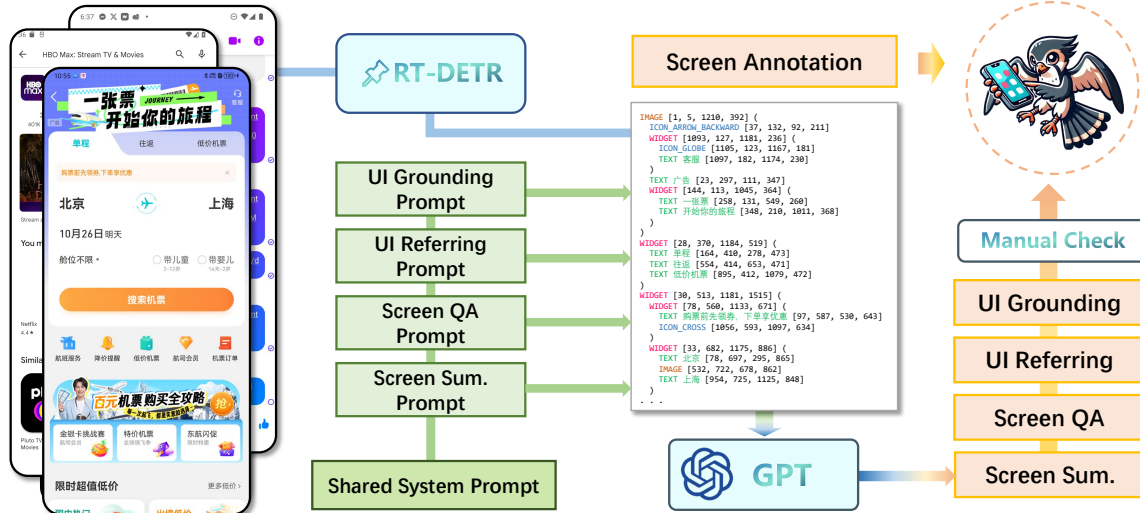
6:37

HBO Max: Stream TV & Movies

10:55

JOURNEY

一张票 开始你的旅程

客服

单程 往返 低价机票

购票前先领券,下单享优惠

北京 上海

10月26日 明天

舱位不限

带儿童 3-12岁

带婴儿 14天-2岁

搜索机票

航班服务 降价提醒 低价机票 航司会员 机票订单

百元机票购买全攻略

抢

金银卡挑战赛 特价机票 东航闪促

限时超值低价

更多低价

Stream

You m

Netflix

Simila

Pluto TV Movies

RT-DETR

Screen Annotation

IMAGE [1, 5, 1210, 392] (
ICON_ARROW_BACKWARD [37, 132, 92, 211]
WIDGET [1093, 127, 1181, 236] (
ICON_GLOBE [1105, 123, 1167, 181]
TEXT 客服 [1097, 182, 1174, 230]
)
TEXT 广告 [23, 297, 111, 347]
WIDGET [144, 113, 1045, 364] (
TEXT 一张票 [258, 131, 549, 260]
TEXT 开始你的旅程 [348, 210, 1011, 368]
)
)
WIDGET [28, 370, 1184, 519] (
TEXT 单程 [164, 410, 278, 473]
TEXT 往返 [554, 414, 653, 471]
TEXT 低价机票 [895, 412, 1079, 472]
)
WIDGET [30, 513, 1181, 1515] (
WIDGET [78, 560, 1133, 671] (
TEXT 购票前先领券, 下单享优惠 [97, 587, 530, 643]
ICON_CROSS [1056, 593, 1097, 634]
)
WIDGET [33, 682, 1175, 886] (
TEXT 北京 [78, 697, 295, 865]
IMAGE [532, 722, 678, 862]
TEXT 上海 [954, 725, 1125, 848]
)
. . .

UI Grounding Prompt

UI Referring Prompt

Screen QA Prompt

Screen Sum. Prompt

Shared System Prompt

GPT

Manual Check

UI Grounding

UI Referring

Screen QA

Screen Sum.